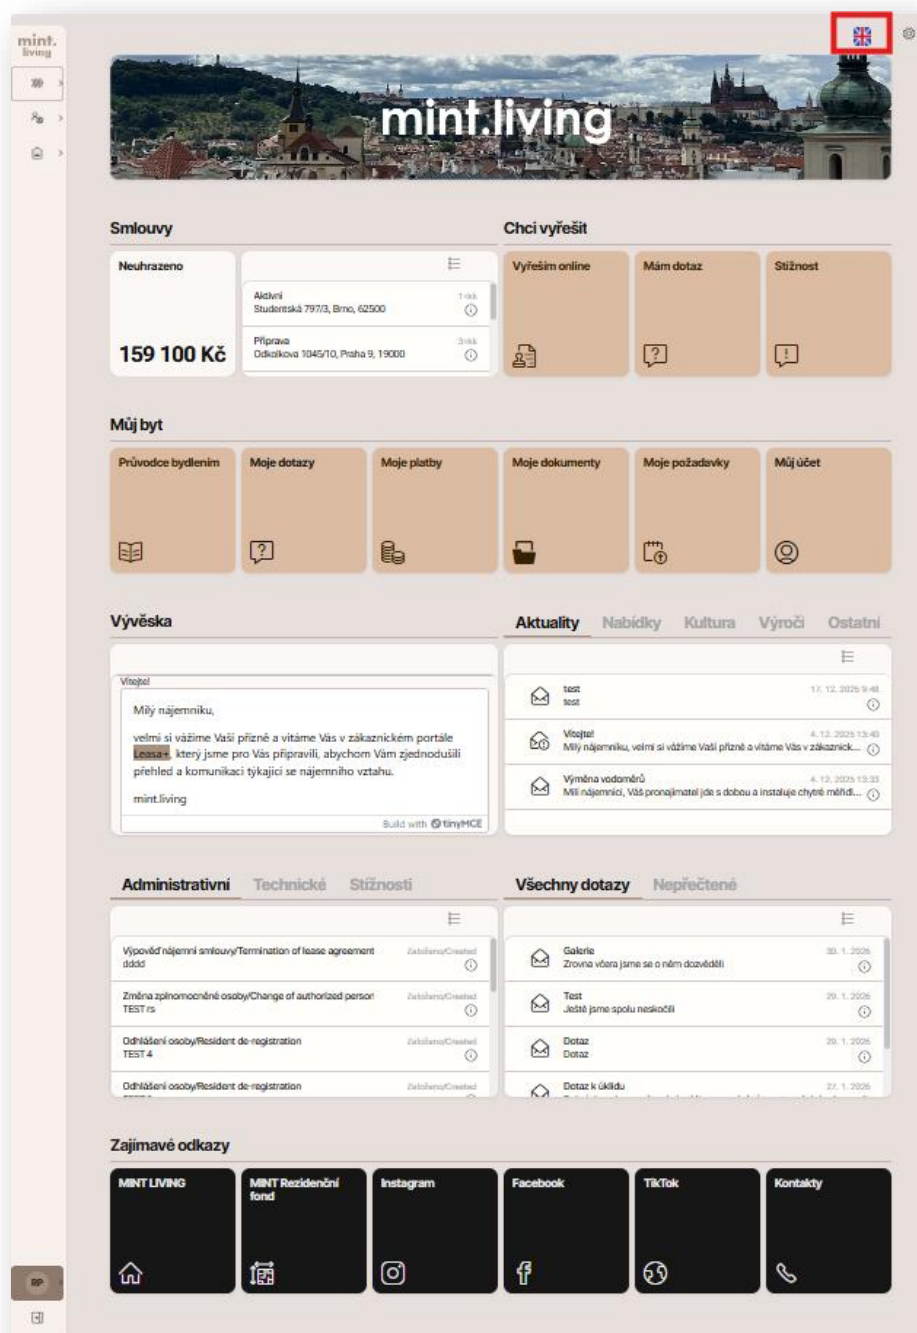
mint. living

mint.living

Smlouvy

Neuhrazeno

159 100 Kč

Aktivní
Studentská 797/3, Brno, 62500
1 rok

Příprava
Odkolkova 1045/10, Praha 9, 19000
3 rok

Chci vyřešit

Vyřeším online

Mám dotaz

Stížnost

Můj byt

Průvodce bydlením

Moje dotazy

Moje platby

Moje dokumenty

Moje požadavky

Můj účet

Vývěska

Vítejte!

Milý nájemníku,

velmi si vážíme Vaší přízně a vítáme Vás v zákaznickém portále Leasa+, který jsme pro Vás připravili, abychom Vám zjednodušili přehled a komunikaci týkající se nájemního vztahu.

mint.living

Build with tinyMCE

Aktuality Nabídky Kultura Výročí Ostatní

test
test
17. 12. 2025 9:48

Vítejte!
Milý nájemníku, velmi si vážíme Vaší přízně a vítáme Vás v zákaznick...
4. 12. 2025 13:40

Výměna vodoměrů
Milí nájemníci, Váš pronajímatel jde s dobou a instaluje chytré měřidl...
4. 12. 2025 13:33

Administrativní Technické Stížnosti

Výpověď nájemní smlouvy/Termination of lease agreement
dddd
Založeno/Created

Změna zplnomocněné osoby/Change of authorized person
TEST rs
Založeno/Created

Odhlášení osoby/Resident de-registration
TEST 4
Založeno/Created

Odhlášení osoby/Resident de-registration
Založeno/Created

Všechny dotazy Nepřečtené

Galerie
Zrovna včera jsme se o něm dozvěděli
30. 1. 2026

Test
Ještě jsme spolu neskončili
29. 1. 2026

Dotaz
Dotaz
29. 1. 2026

Dotaz k úklidu
27. 1. 2026

Zajímavé odkazy

MINT LIVING

MINT Rezidenční fond

Instagram

Facebook

TikTok

Kontakty

RP